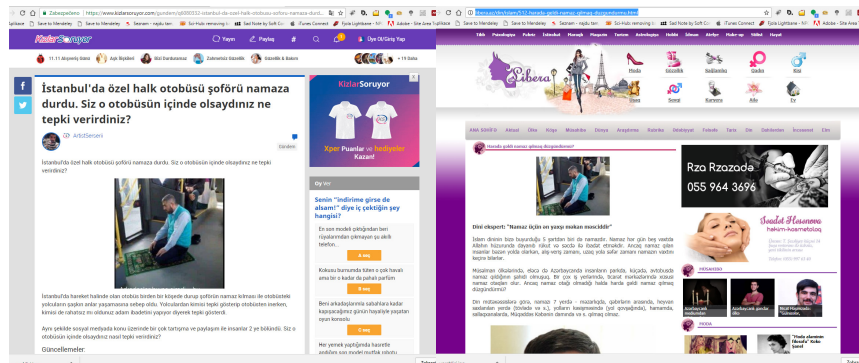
Güvenli | https://www.kizlarsoruyor.com/gundem/q6000532-istanbul-da-ozel-halk-otobusu-soforu-namaza-durdu...

Uygulamalar | Save to Mendeley | Seznam - najdu tam | Sci-Hub: removing b | Sad Note by Soft Ca | iTunes Connect | Epix Lighttane - M | Adobe - Site Area | Uygulamalar

KızlarSoruyor

Yayın | Paylaş | Üye Ol/Giriş Yap

11.11 Alışveriş Bahsi | Aşk İlişkileri | Stil Danışmanı | Zulmetsiz Güzellik | Güzellik & Bakım | + 19 Daha

İstanbul'da özel halk otobüsü şoförü namaza durdu. Siz o otobüsün içinde olsaydınız ne tepki verirdiniz?

ArtistSerseri

Gündem

İstanbul'da özel halk otobüsü şoförü namaza durdu. Siz o otobüsün içinde olsaydınız ne tepki verirdiniz?

İstanbul'da hareket halinde olan otobüs birden bir köşede durup şoförün namaz kılması ile otobüsteki yolcuların şaşkın anlar yaşamasına sebep oldu. Yolculardan kimisi tepki gösterip otobüsten inerken, kimisi de cahiliyet mi olduğunu adam ibadetini yapıyor diyerek tepki gösterdi.

Aynı şekilde sosyal medyada konu üzerinde bir çok tartışma ve paylaşım ile insanlar 2 ye bölündü. Siz o otobüsün içinde olsaydınız nasıl tepki verirdiniz?

Güncellemeler:

KızlarSoruyor
Xper Puanlar ve hediyeler Kazan!

Oy Ver

Senin "indirime girse de alsam..." diye iç çektiğin şey hangisi?

En son model çektiğinden beri rüyalarımdan çıkmayan şu akıllı telefon...

Kokusu burnumda tüten o çok havalı ama bir o kadar da pahalı parfüm

Bir arkadaşlarımıza sahiplara kadar kapışacağımız günün hayaliyle yaşatan oyun konsolu

Her yemek yaptığımda hasretle andığım son model mutfak robotu

lifestyle.az/dini/islam/112-haneda-gelib-namaz-qilmaq-durqundurma.html

Uygulamalar | Save to Mendeley | Seznam - najdu tam | Sci-Hub: removing b | Sad Note by Soft Ca | iTunes Connect | Epix Lighttane - M | Adobe - Site Are

Libera

Moda | Gözəllik | Sağlamlıq | Qadın | Kişi | Sevgi | Karyera | Ailə | Ev

ANA SƏHİFƏ | Aktual | Dini | Köşə | Müsahibə | Dünya | Araşdırma | Rubrika | Ədəbiyyat | Fələk | Tarix | Din | Dəbdəmə | İnsanlar | Elm

Harada gəldi namaz qılmaq düzgündür?

Dini ekspert: "Namaz üçün ən yaxşı məkan məsciddir"

İslam dininin bizə buyurduğu 5 şərtdən biri də namazdır. Namaz hər gün beş vaxtda Allahın hüzurunda diqqətli olmalıdır. Ancaq namaz qılan insanlar bəzən yolda olarkən, ailə-venq zamanı, uzaq yola səfər zamanı namazın vaxtını keçirə bilərlər.

Müsəlman ölkələrində, elecə də Azərbaycanda insanların parkda, küçədə, avtobusda namaz qıldığının şahidi olmuşuq. Bir çox iş yerlərində, ticarət mərkəzlərində xüsusi namaz otaqları olur. Ancaq namaz otağı olmadığı halda harda gəldi namaz qılmaq düzgündür?

Din müzakirəsi ilə bağlı, namazı 7 yerdə - mezarlıqda, qəbirlərin arasında, heyvan saxlanılan yerdə (tövlədə və s.), yolların kəsişməsində (yol qovşağında), hamamda, səllaqxanada, Müqəddəs Kəbənin damında və s. qılmaq olmaz.

Rza Rzazadə
055 964 3696

Səadət Həsənova
həkim-kosmetoloq

VİDEOLAR

Azərbaycanlı modellər

Azərbaycanlı gənclər filmi

Nicat Həsənzadə müsahibə

MODA

"Moda aləminin Tikanlı" Kiçik əsəri